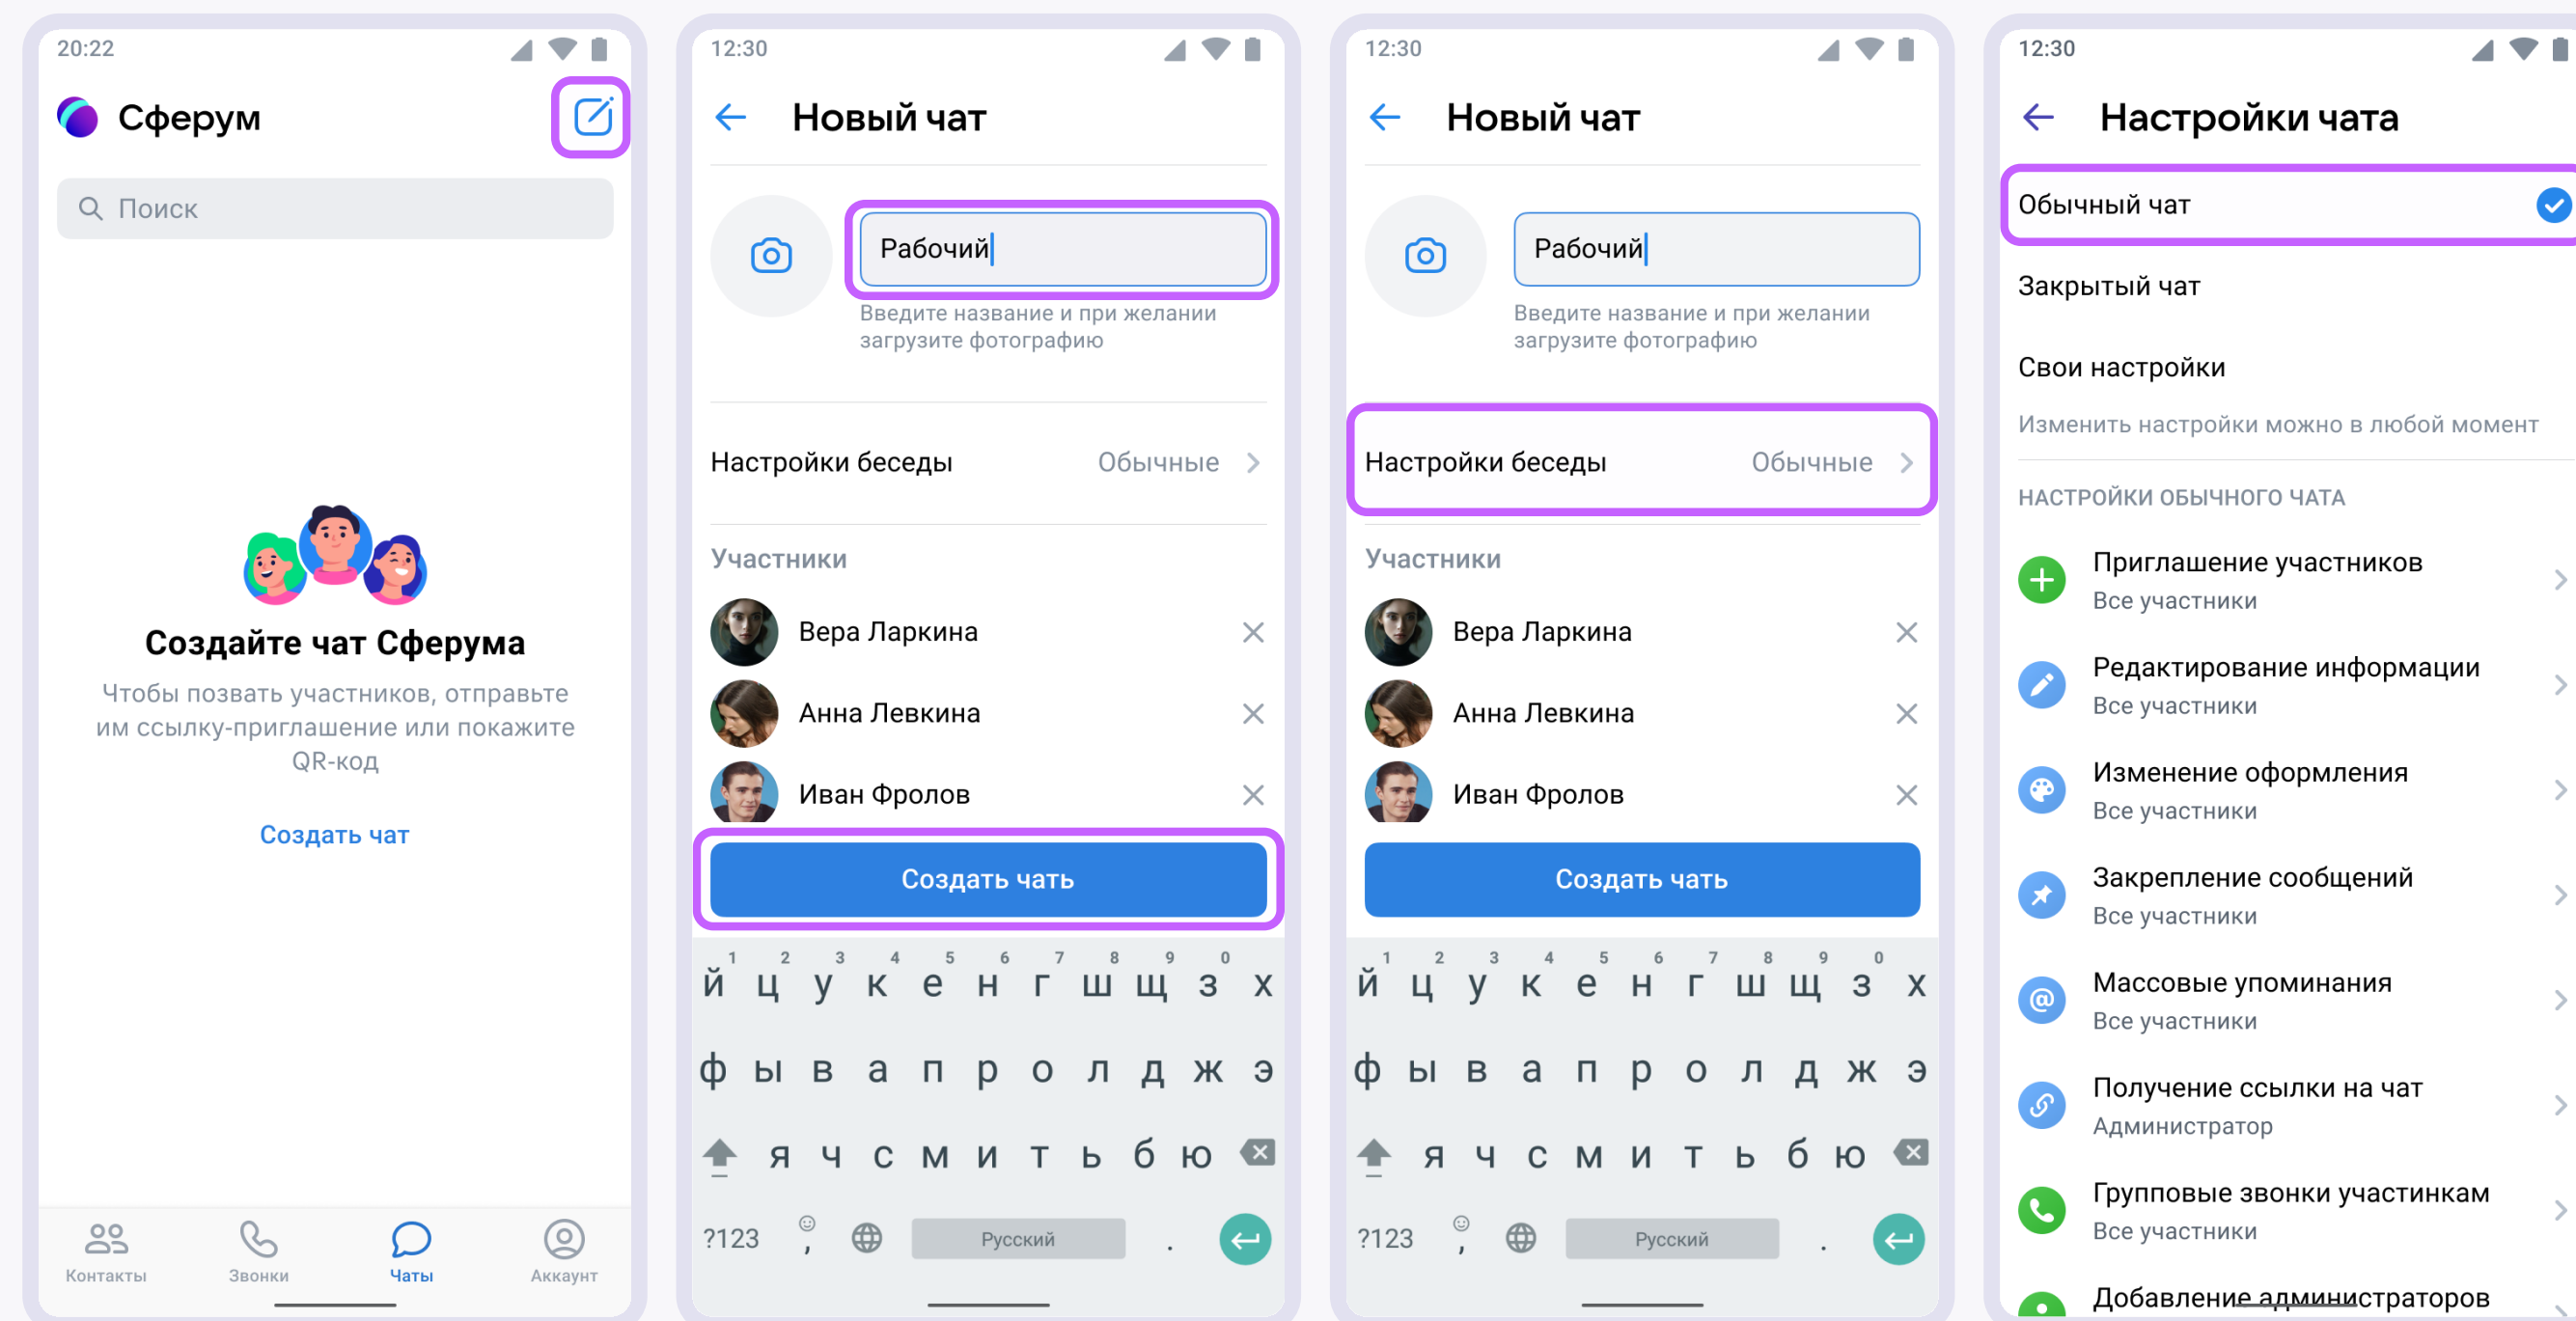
20:22

Сферум

Поиск

Создайте чат Сферума

Чтобы позвать участников, отправьте им ссылку-приглашение или покажите QR-код

Создать чат

Контакты Звонки Чаты Аккаунт

12:30

Новый чат

Рабочий

Введите название и при желании загрузите фотографию

Настройки беседы Обычные

Участники

Вера Ларкина

Анна Левкина

Иван Фролов

Создать чать

1 2 3 4 5 6 7 8 9 0
й ц у к е н г ш щ з х
ф ы в а п р о л д ж э
я ч с м и т ь б ю
?123 , Русский .

12:30

Новый чат

Рабочий

Введите название и при желании загрузите фотографию

Настройки беседы Обычные

Участники

Вера Ларкина

Анна Левкина

Иван Фролов

Создать чать

1 2 3 4 5 6 7 8 9 0
й ц у к е н г ш щ з х
ф ы в а п р о л д ж э
я ч с м и т ь б ю
?123 , Русский .

12:30

Настройки чата

Обычный чат

Закрытый чат

Свои настройки

Изменить настройки можно в любой момент

НАСТРОЙКИ ОБЫЧНОГО ЧАТА

Приглашение участников
Все участники

Редактирование информации
Все участники

Изменение оформления
Все участники

Закрепление сообщений
Все участники

Массовые упоминания
Все участники

Получение ссылки на чат
Администратор

Групповые звонки участникам
Все участники

Добавление администраторов